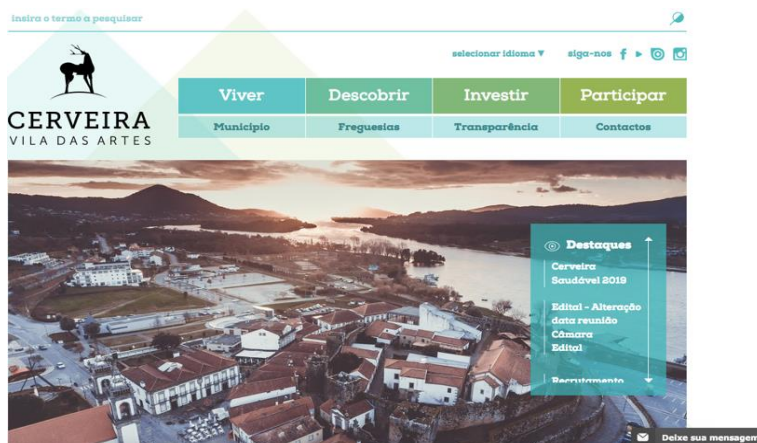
Insira o termo a pesquisar

selecionar idioma ▼ siga-nos

CERVEIRA
VILA DAS ARTES

Viver
Descobrir
Investir
Participar

Município
Freguesias
Transparência
Contactos

Destaques

Cerveira Saudável 2019

Edital - Alteração data reunião Câmara
Edital

Recrutamento

Deixe sua mensagem